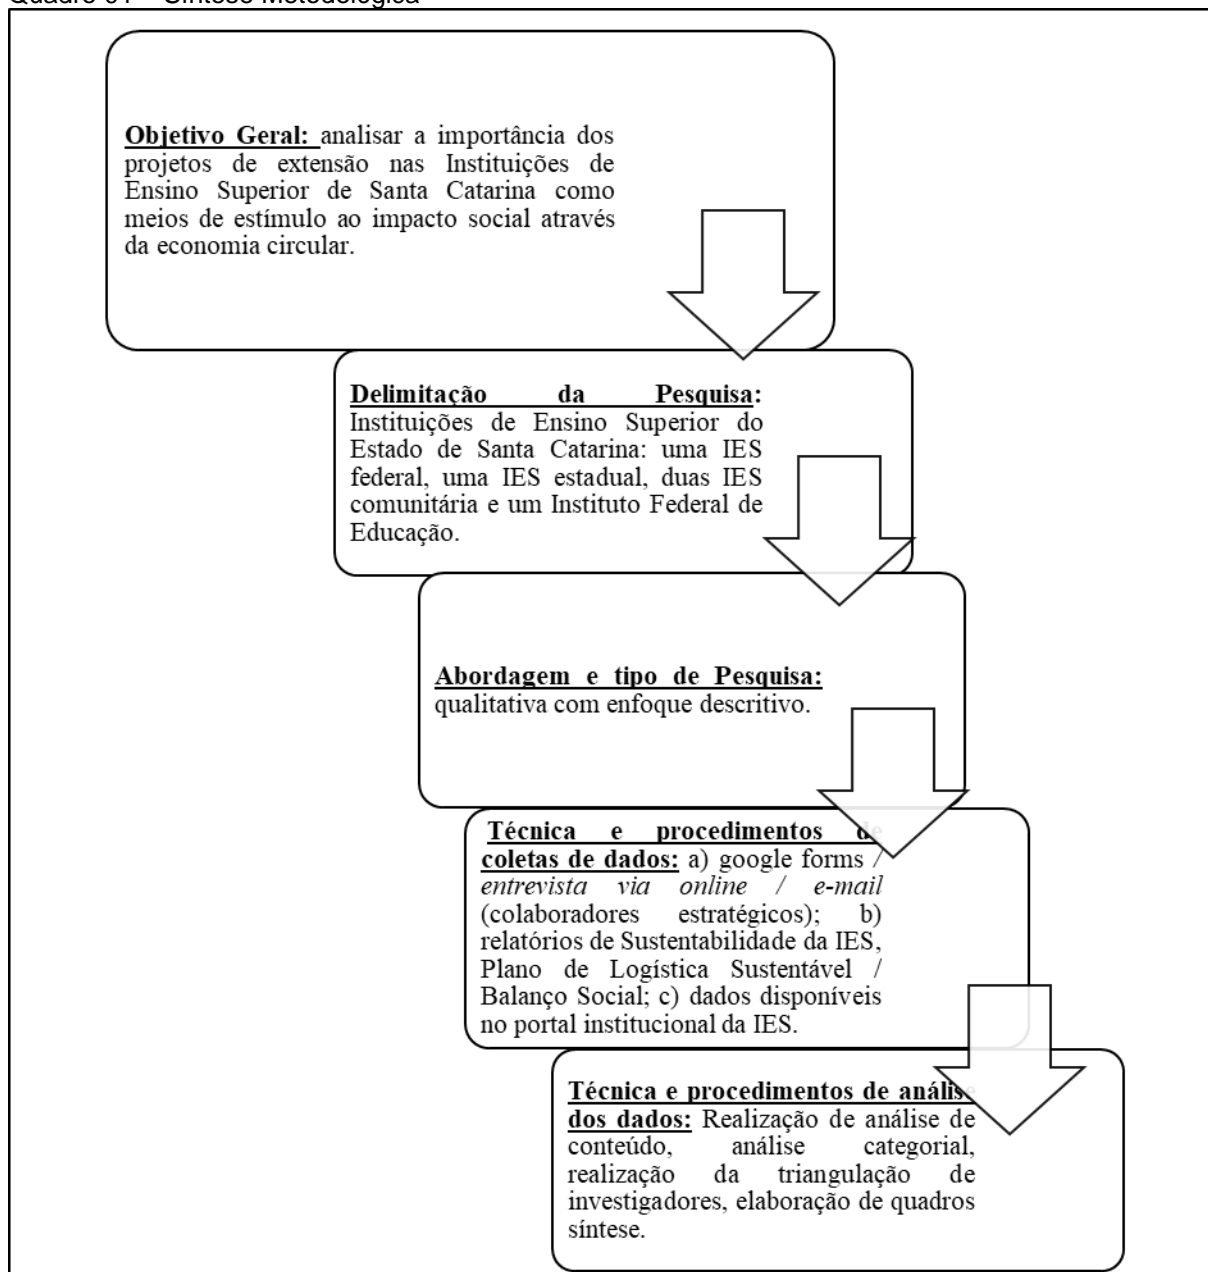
Quadro 01 – Síntese Metodológica

Objetivo Geral: analisar a importância dos projetos de extensão nas Instituições de Ensino Superior de Santa Catarina como meios de estímulo ao impacto social através da economia circular.

Delimitação da Pesquisa: Instituições de Ensino Superior do Estado de Santa Catarina: uma IES federal, uma IES estadual, duas IES comunitária e um Instituto Federal de Educação.

Abordagem e tipo de Pesquisa: qualitativa com enfoque descritivo.

Técnica e procedimentos de coletas de dados: a) google forms / entrevista via online / e-mail (colaboradores estratégicos); b) relatórios de Sustentabilidade da IES, Plano de Logística Sustentável / Balanço Social; c) dados disponíveis no portal institucional da IES.

Técnica e procedimentos de análise dos dados: Realização de análise de conteúdo, análise categorial, realização da triangulação de investigadores, elaboração de quadros síntese.